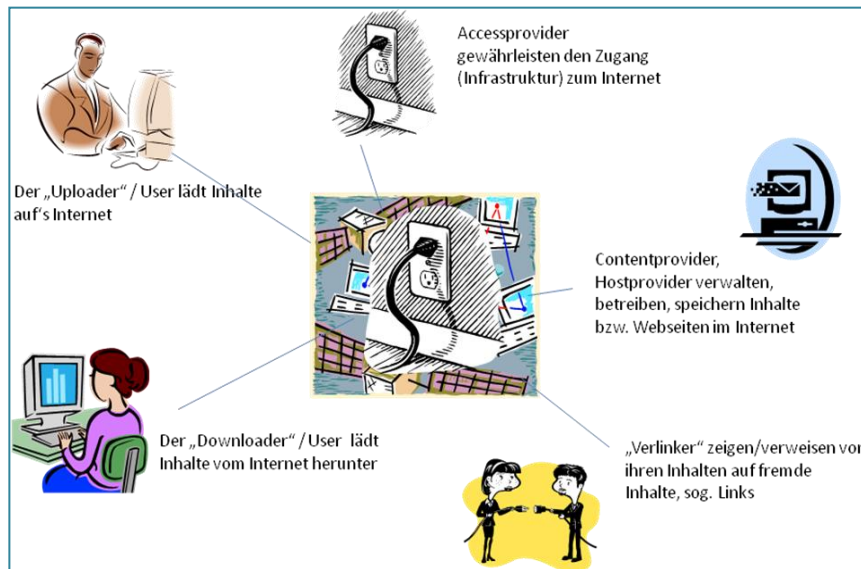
Accessprovider gewährleisten den Zugang (Infrastruktur) zum Internet

Der „Uploader“ / User lädt Inhalte auf's Internet

Contentprovider, Hostprovider verwalten, betreiben, speichern Inhalte bzw. Webseiten im Internet

Der „Downloader“ / User lädt Inhalte vom Internet herunter

„Verlinker“ zeigen/verweisen von ihren Inhalten auf fremde Inhalte, sog. Links